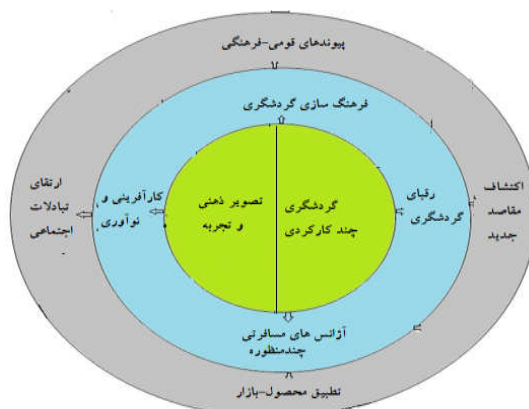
پیوندهای قومی-فرهنگی

فرهنگ سازی گردشگری

ارتقای تبادلات اجتماعی

کارآفرینی و نوآوری

تصویر ذهنی و تجربه

گردشگری چند کارکردی

رقبای گردشگری

اکتشاف مقاصد جدید

آژانس های مسافرتی چندمنظوره

تطبیق محصول-بازار